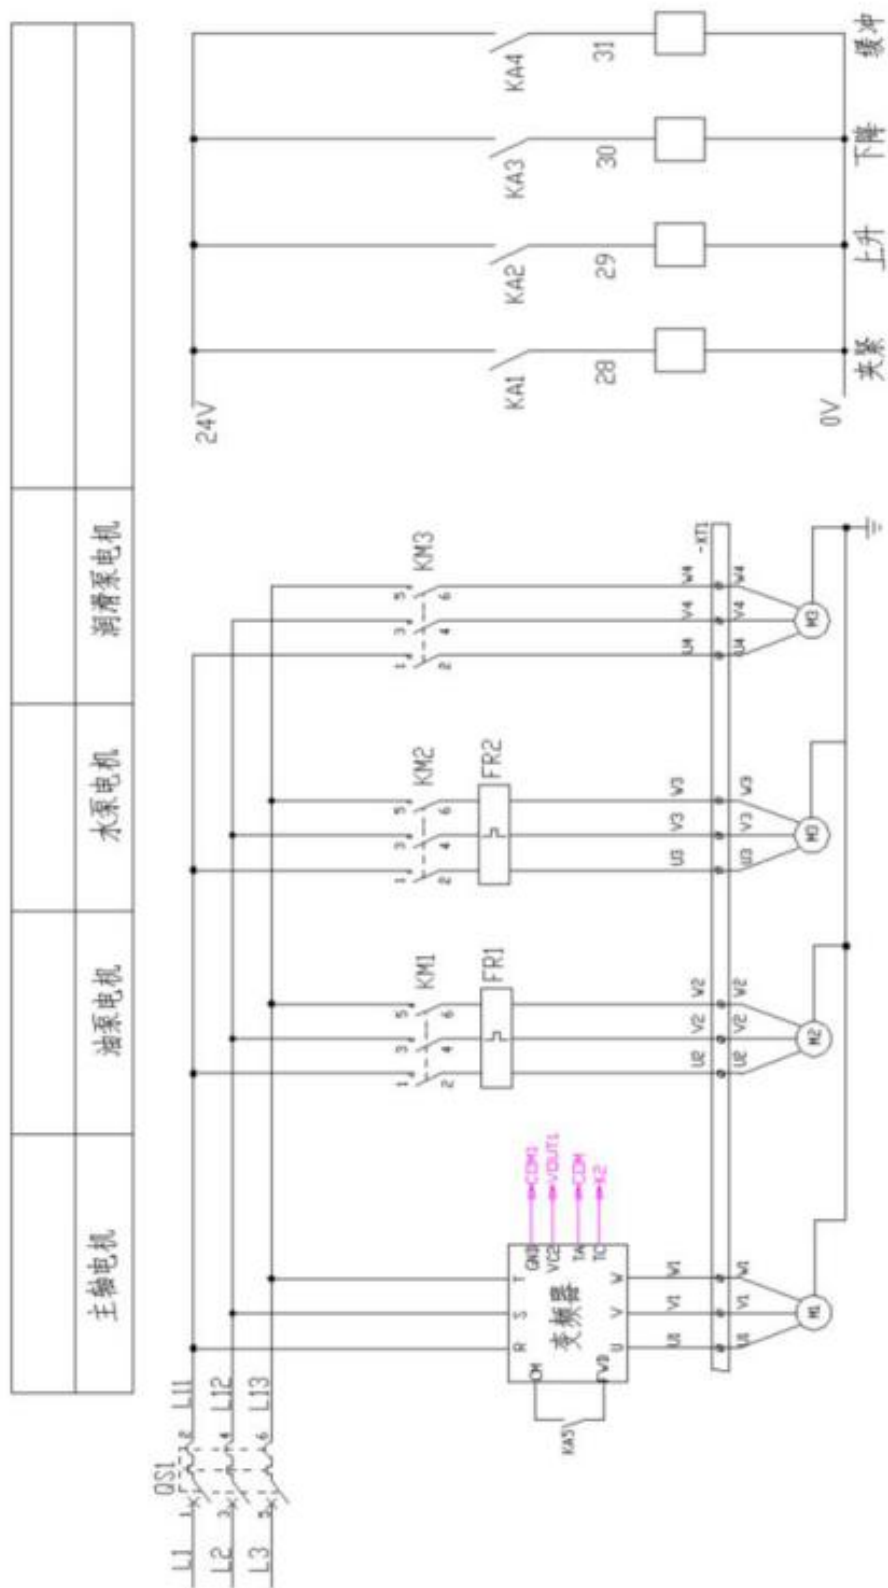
主轴电机
油泵电机
水泵电机
润滑泵电机

L1
L2
L3
QS1
1 2
3 4
5 6
L11
L12
L13

R S T
U V W
变频器
CM
FWD
KA5
GND VI2 TA TC
COM2
VOUT1
COM
K2
U1 V1 W1
U1 V1 W1
M1

KM1
1 2
3 4
5 6
FR1
U2 V2 W2
U2 V2 W2
M2

KM2
1 2
3 4
5 6
FR2
U3 V3 W3
U3 V3 W3
M3

KM3
1 2
3 4
5 6
U4 V4 W4
U4 V4 W4
M3
-XT1

24V
KA1 28
KA2 29
KA3 30
KA4 31
0V
夹紧
上升
下降
缓冲